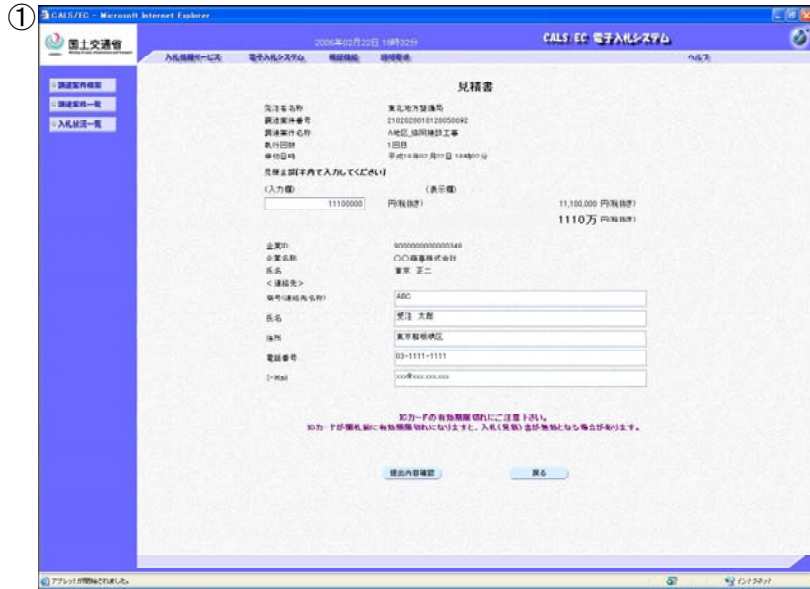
①
CALS/EC - Microsoft Internet Explorer

国土交通省

2006年02月22日 18時32分

CALS/EC 電子入札システム

入札情報サービス　電子入札システム　検証機能　説明要求　ヘルプ

調達案件検索
調達案件一覧
入札状況一覧

見積書

発注者名称　東北地方整備局
調達案件番号　2102020010120050092
調達案件名称　A地区_協同建設工事
執行回数　1回目
締切日時　平成18年02月22日 18時00分

見積金額(半角で入力してください)
(入力欄)　(表示欄)
11100000　円(税抜き)　11,100,000 円(税抜き)
1110万 円(税抜き)

企業ID　9000000000000348
企業名称　○○商事株式会社
氏名　東京 五二
<連絡先>
商号(連絡先名称)　ABC
氏名　受注 太郎
住所　東京都新宿区
電話番号　03-1111-1111
E-Mail　xxx@xxx.xxx.xxx

ICカードの有効期限切れにご注意下さい。
ICカードが開札前に有効期限切れになりますと、入札(見積)書が無効となる場合があります。

提出内容確認　戻る

アプレットが開始されました。　インターネット